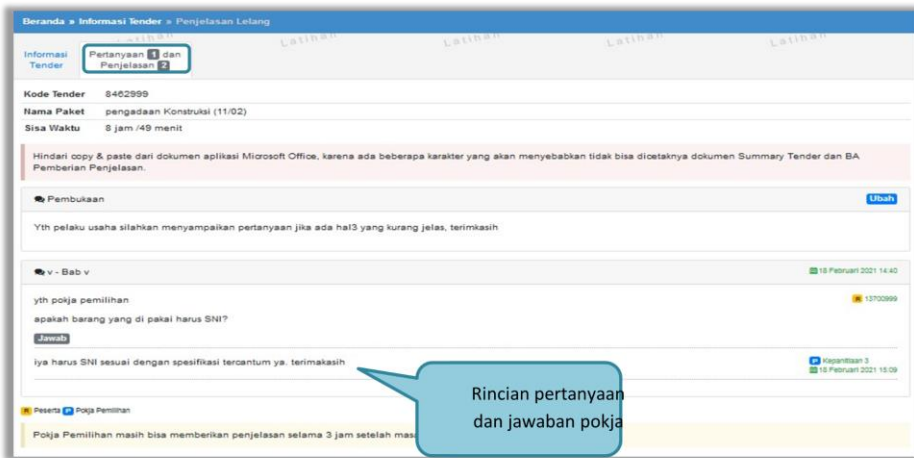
Beranda » Informasi Tender » Penjelasan Lelang

Latihan Latihan Latihan Latihan

Informasi Tender

Pertanyaan 1 dan Penjelasan 2

| Kode Tender | 8462999 |
|---|---|
| Nama Paket | pengadaan Konstruksi (11/02) |
| Sisa Waktu | 8 jam /49 menit |

Hindari copy & paste dari dokumen aplikasi Microsoft Office, karena ada beberapa karakter yang akan menyebabkan tidak bisa dicetaknya dokumen Summary Tender dan BA Pemberian Penjelasan.

Pembukaan

Ubah

Yth pelaku usaha silahkan menyampaikan pertanyaan jika ada hal3 yang kurang jelas, terimkasih

v - Bab v

18 Februari 2021 14:40

yth pokja pemilihan

R 13700999

apakah barang yang di pakai harus SNI?

Jawab

iya harus SNI sesuai dengan spesifikasi tercantum ya. terimakasih

P Kepanitiaan 3
18 Februari 2021 15:09

Rincian pertanyaan dan jawaban pokja

R Peserta P Pokja Pemilihan

Pokja Pemilihan masih bisa memberikan penjelasan selama 3 jam setelah masa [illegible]